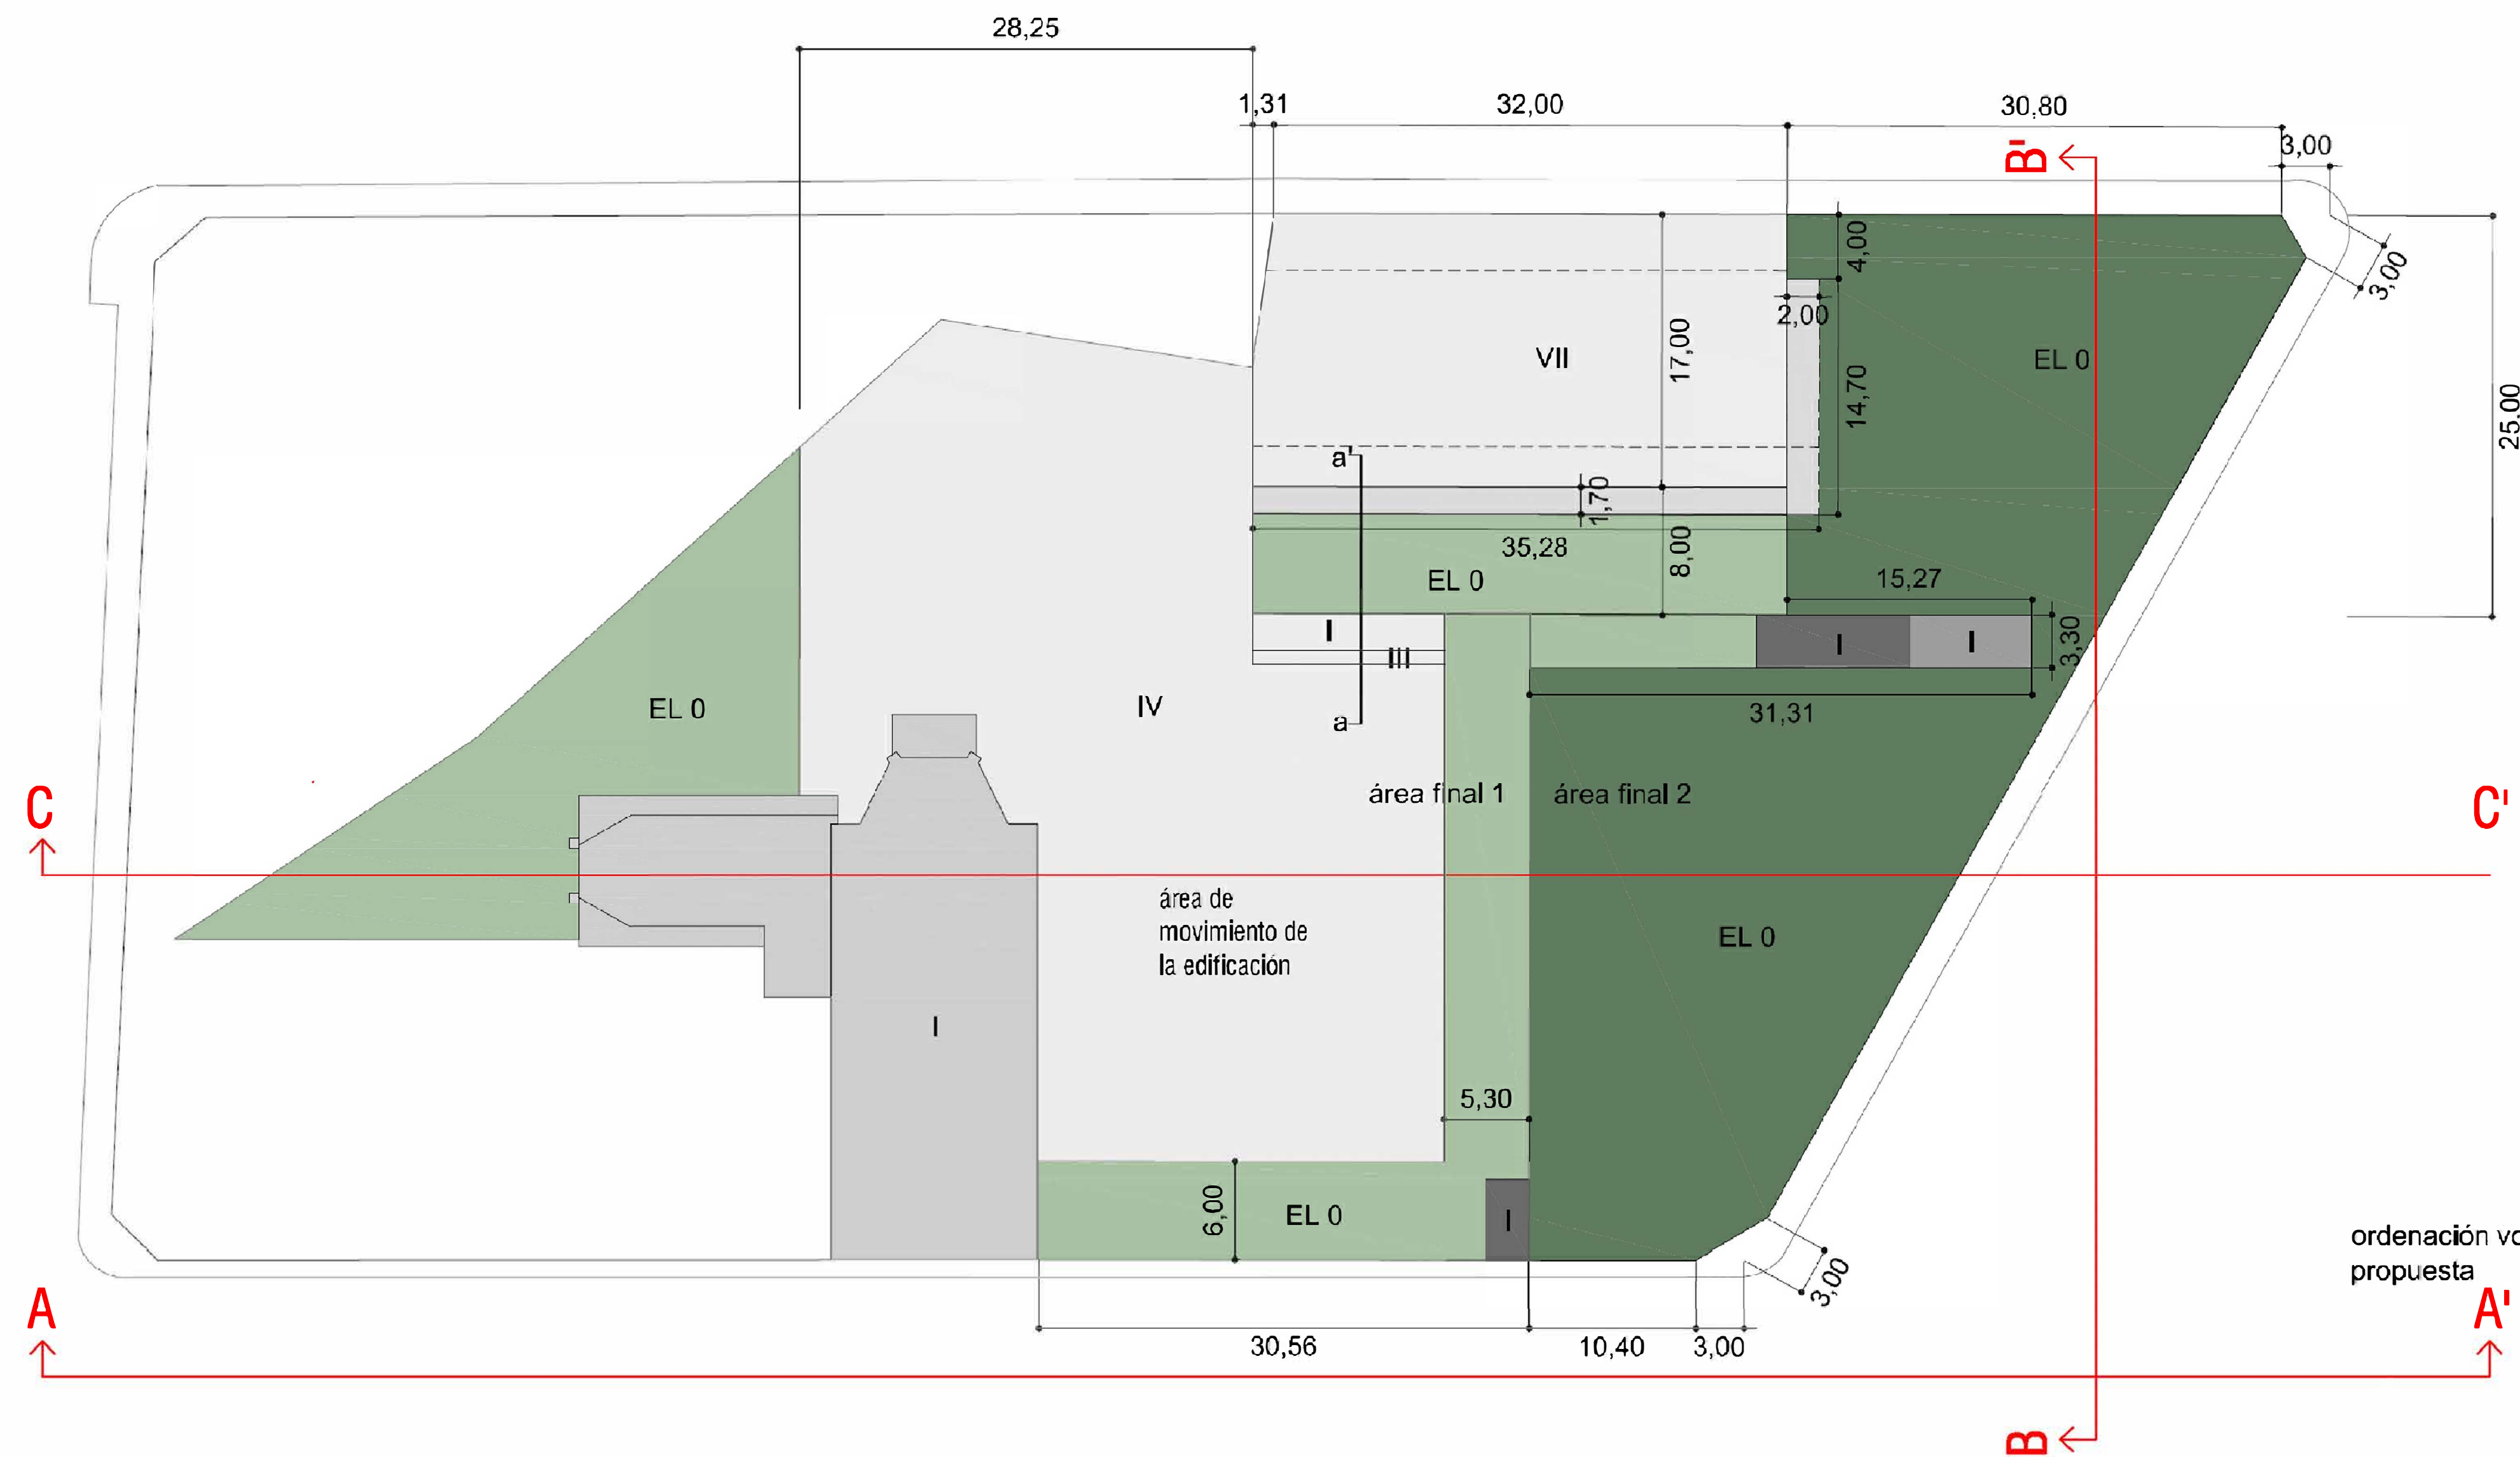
28,25

1,31 32,00 30,80

3,00

B'

4,00

3,00

2,00

VII

17,00

14,70

EL 0

25,00

a'

1,70

35,28

8,00

EL 0

15,27

I

III

I I

3,30

EL 0

IV

a

31,31

C

área final 1 área final 2

C'

área de movimiento de la edificación

EL 0

I

5,30

6,00

EL 0

I

3,00

ordenación vo
propuesta

A

A'

30,56 10,40 3,00

B